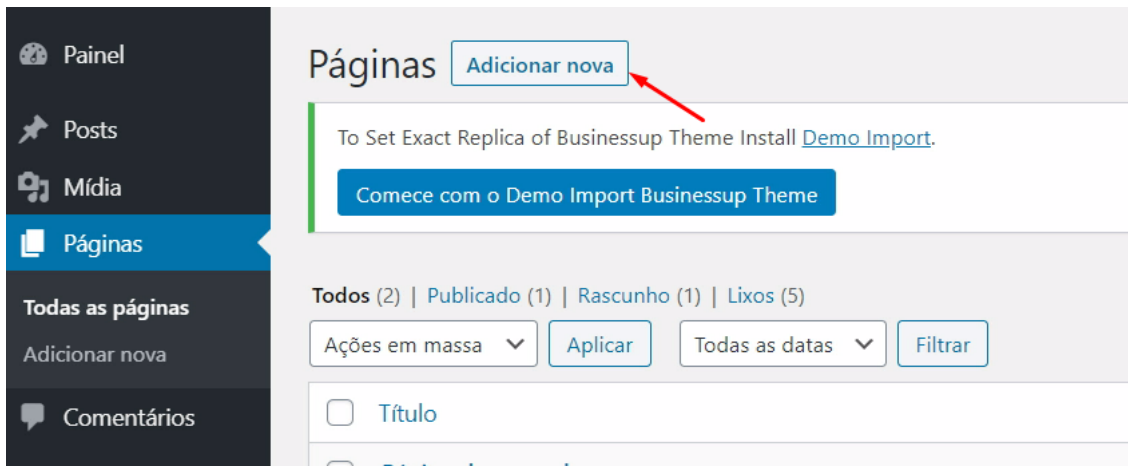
Painel
Posts
Mídia
Páginas
Todas as páginas
Adicionar nova
Comentários

Páginas Adicionar nova

To Set Exact Replica of Businessup Theme Install Demo Import.

Comece com o Demo Import Businessup Theme

Todos (2) | Publicado (1) | Rascunho (1) | Lixos (5)

Ações em massa Aplicar Todas as datas Filtrar

Título

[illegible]